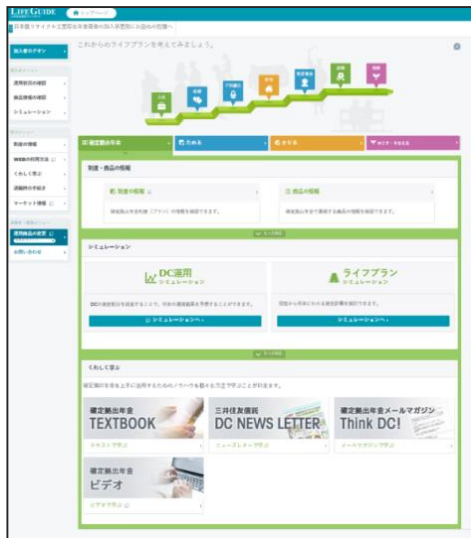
LIFE GUIDE

トップページ

日本版リタイアメント型確定拠出年金の加入者専用にお届けの情報へ

加入者ログイン

これからのライフプランを考えてみましょう。

確定拠出年金

ためる

そなえる

制度・商品の情報

制度の情報

商品の情報

シミュレーション

DC運用 シミュレーション

ライフプラン シミュレーション

シミュレーションへ

シミュレーションへ

くわしく学ぶ

確定拠出年金 TEXTBOOK

三井住友信託 DC NEWS LETTER

確定拠出年金メールマガジン Think DC!

確定拠出年金 ビデオ